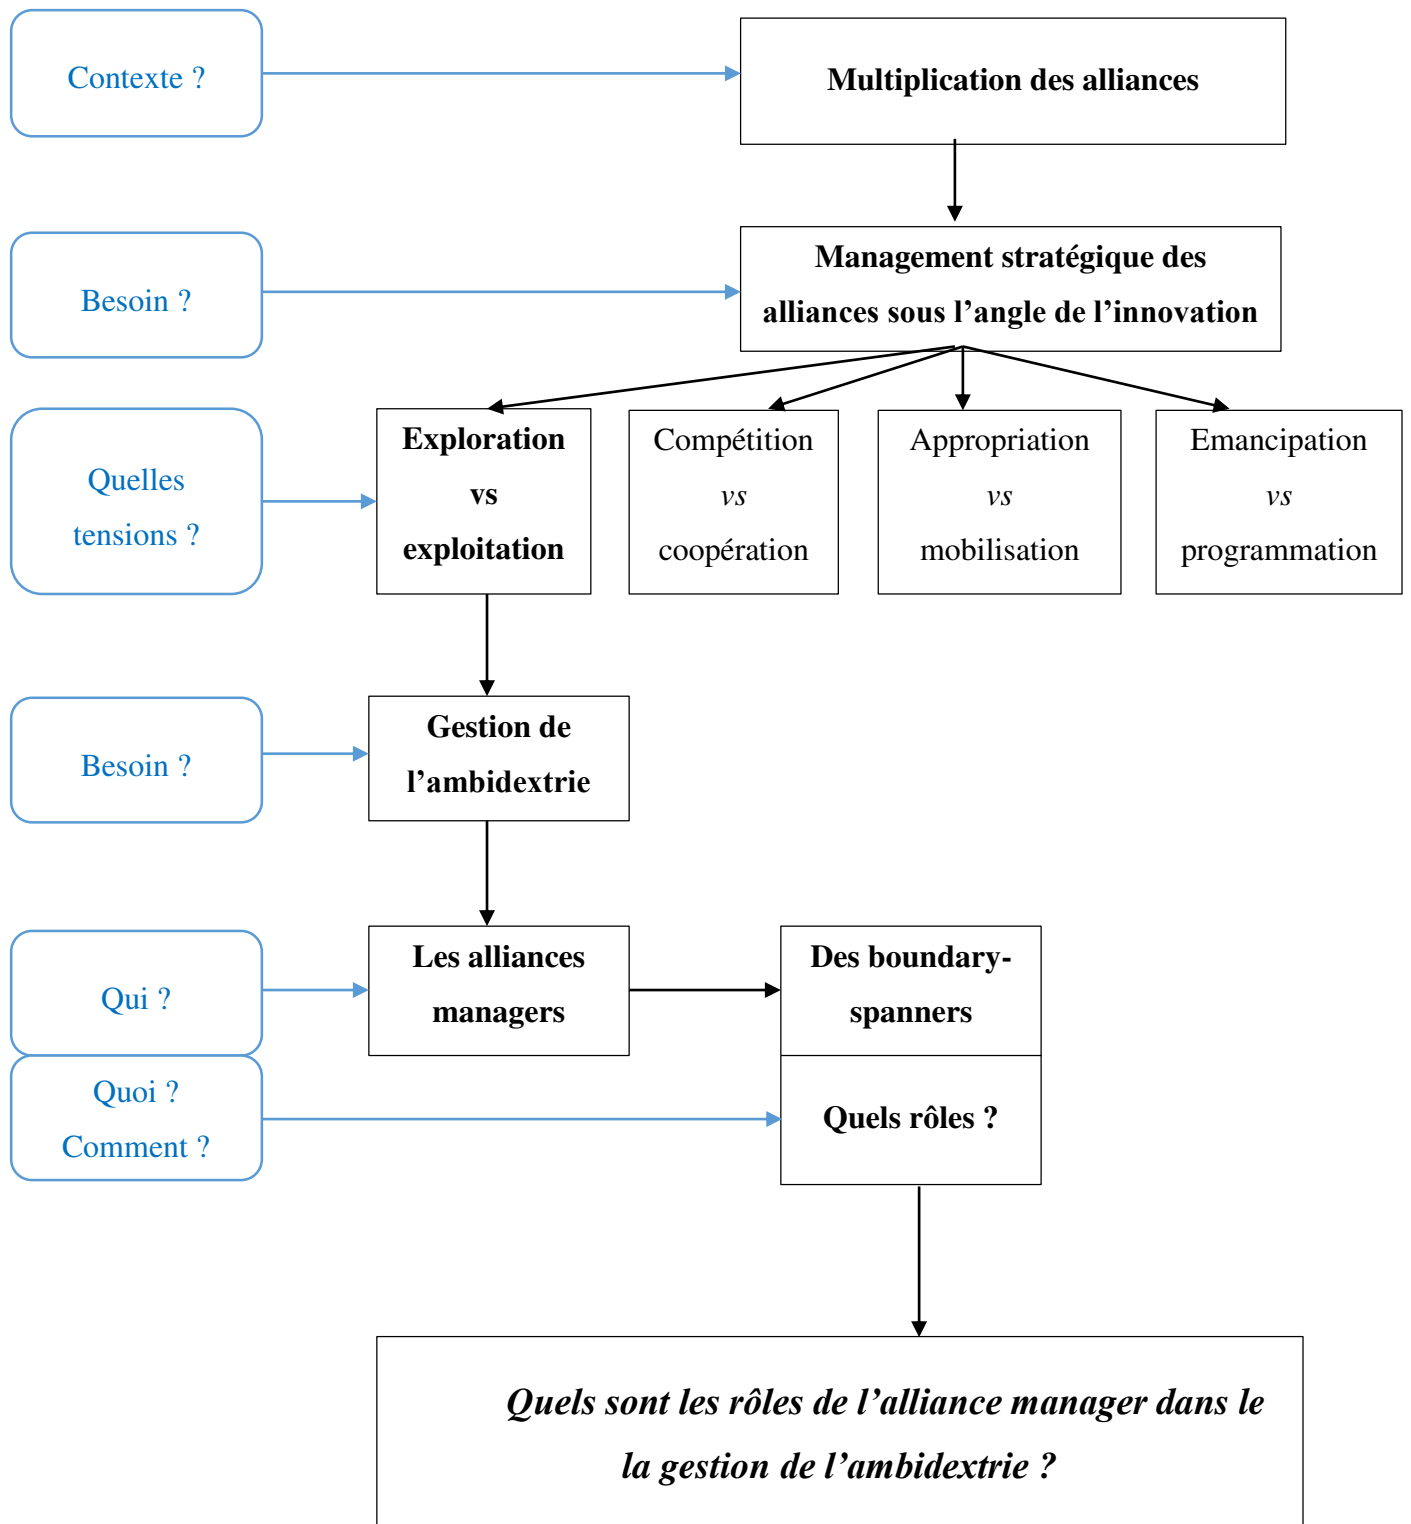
Contexte ?

Multiplication des alliances

Besoin ?

Management stratégique des alliances sous l’angle de l’innovation

Quelles tensions ?

Exploration vs exploitation

Compétition vs coopération

Appropriation vs mobilisation

Emancipation vs programmation

Besoin ?

Gestion de l’ambidextrie

Qui ?

Les alliances managers

Des boundary-spanners

Quoi ?
Comment ?

Quels rôles ?

Quels sont les rôles de l’alliance manager dans le la gestion de l’ambidextrie ?